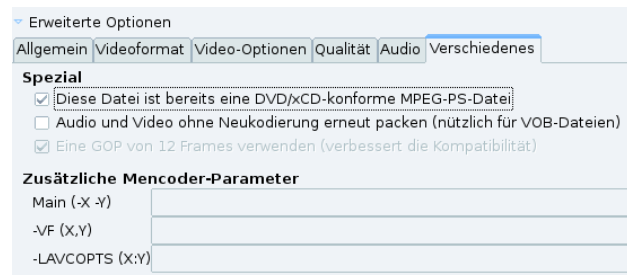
Erweiterte Optionen

Allgemein | Videoformat | Video-Optionen | Qualität | Audio | Verschiedenes

Spezial

Diese Datei ist bereits eine DVD/xCD-konforme MPEG-PS-Datei

Audio und Video ohne Neukodierung erneut packen (nützlich für VOB-Dateien)

Eine GOP von 12 Frames verwenden (verbessert die Kompatibilität)

Zusätzliche Mencoder-Parameter

Main (-X -Y)

-VF (X,Y)

-LAVCOPTS (X:Y)